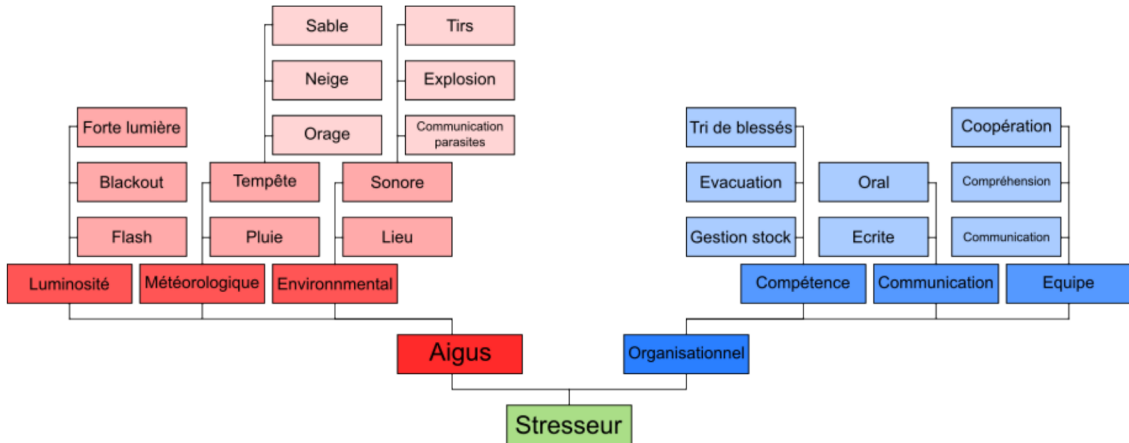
Sable
Neige
Orage
Tirs
Explosion
Communication parasites
Forte lumière
Blackout
Flash
Tempête
Pluie
Sonore
Lieu
Luminosité
Météorologique
Environmental

Tri de blessés
Evacuation
Gestion stock
Oral
Ecrite
Coopération
Compréhension
Communication
Compétence
Communication
Equipe

Aigus
Organisationnel
Stresseur